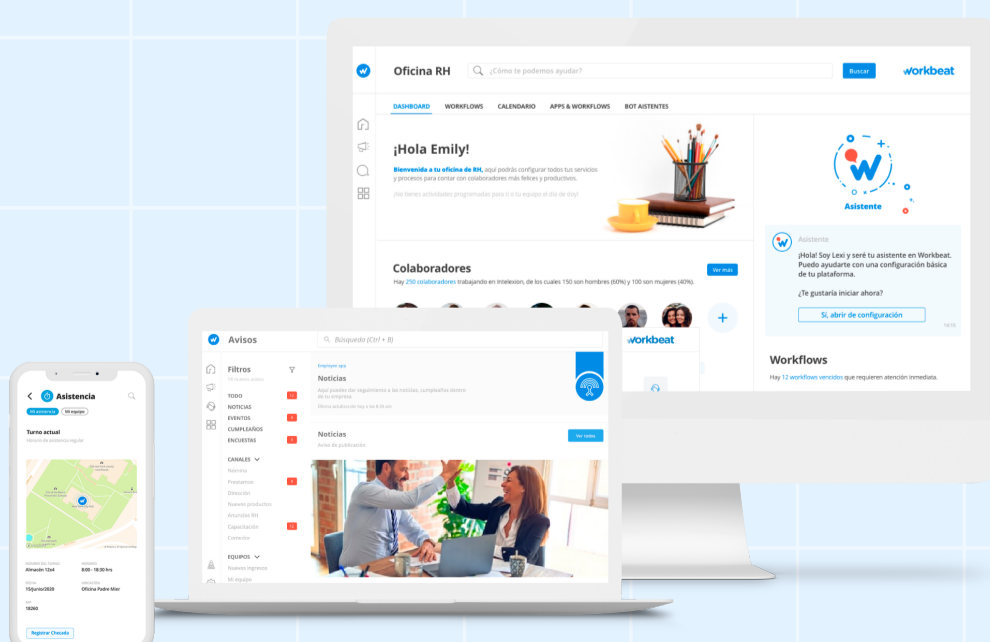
Oficina RH

¿Cómo te podemos ayudar?

Buscar

workbeat

DASHBOARD WORKFLOWS CALENDARIO APPS & WORKFLOWS BOT ASISTENTES

¡Hola Emily!

Bienvenida a tu oficina de RH, aquí podrás configurar todos tus servicios y procesos para contar con colaboradores más felices y productivos.

¡No tienes actividades programadas para ti o tu equipo el día de hoy!

Asistente

Asistente

¡Hola! Soy Lexi y seré tu asistente en Workbeat. Puedo ayudarte con una configuración básica de tu plataforma.

¿Te gustaría iniciar ahora?

Sí, abrir de configuración

Colaboradores

Ver más

Hay 250 colaboradores trabajando en Intelexion, de los cuales 150 son hombres (60%) y 100 son mujeres (40%).

Workflows

Hay 12 workflows vencidos que requieren atención inmediata.

Avisos

Búsqueda (Ctrl + B)

workbeat

Filtros

TODO
NOTICIAS
EVENTOS
CUMPLEAÑOS
ENCUESTAS

CANALES
Nómina
Préstamos
Dirección
Nuevos productos
Anuncios RH
Capacitación
Comedor

EQUIPOS
Nuevos ingresos
Mi equipo

Employee app

Noticias

Aquí puedes dar seguimiento a las noticias, cumpleaños dentro de tu empresa

Noticias

Ver todas

Avisos de publicación

Asistencia

Mi asistencia Mi equipo

Turno actual

Horario de asistencia regular

Almacén 12x4
8:00 - 18:30 hrs
15/junio/2020
Oficina Padre Mier
10260

Registrar Checada